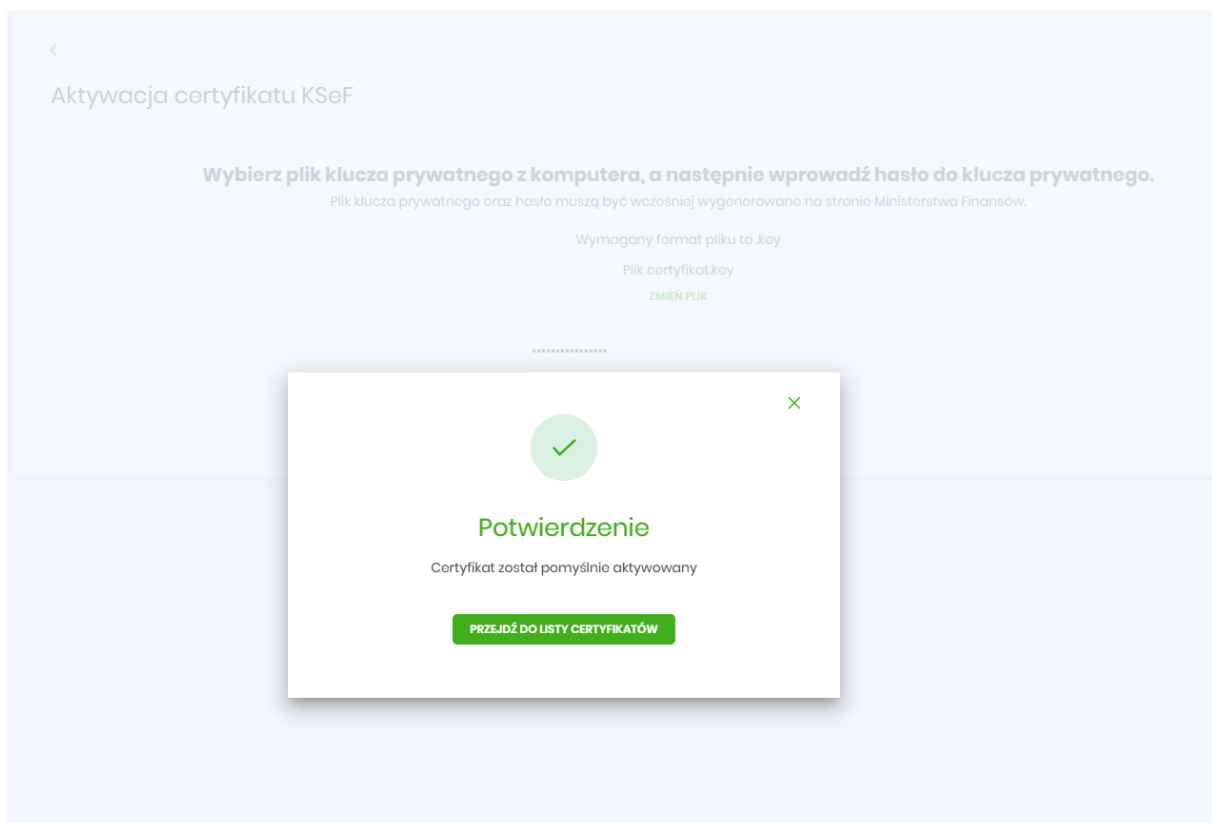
<

Aktywacja certyfikatu KSeF

Wybierz plik klucza prywatnego z komputera, a następnie wprowadź hasło do klucza prywatnego.

Plik klucza prywatnego oraz hasło muszą być wcześniej wygenerowane na stronie Ministerstwa Finansów.

Wymagany format pliku to .key

Plik certyfikat.key

ZMIEŃ PLIK

••••••••••••••••

×

Potwierdzenie

Certyfikat został pomyślnie aktywowany

PRZEJDŹ DO LISTY CERTYFIKATÓW